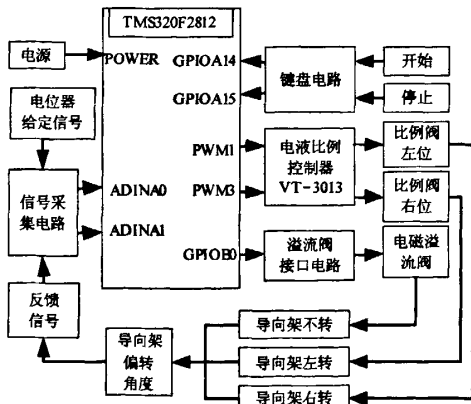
TMS320F2812

电源

POWER

GPIOA14

GPIOA15

键盘电路

开始

停止

电位器给定信号

信号采集电路

ADINA0

ADINA1

PWM1

PWM3

GPIOB0

电液比例控制器 VT-3013

比例阀左位

比例阀右位

溢流阀接口电路

电磁溢流阀

反馈信号

导向架偏转角度

导向架不转

导向架左转

导向架右转